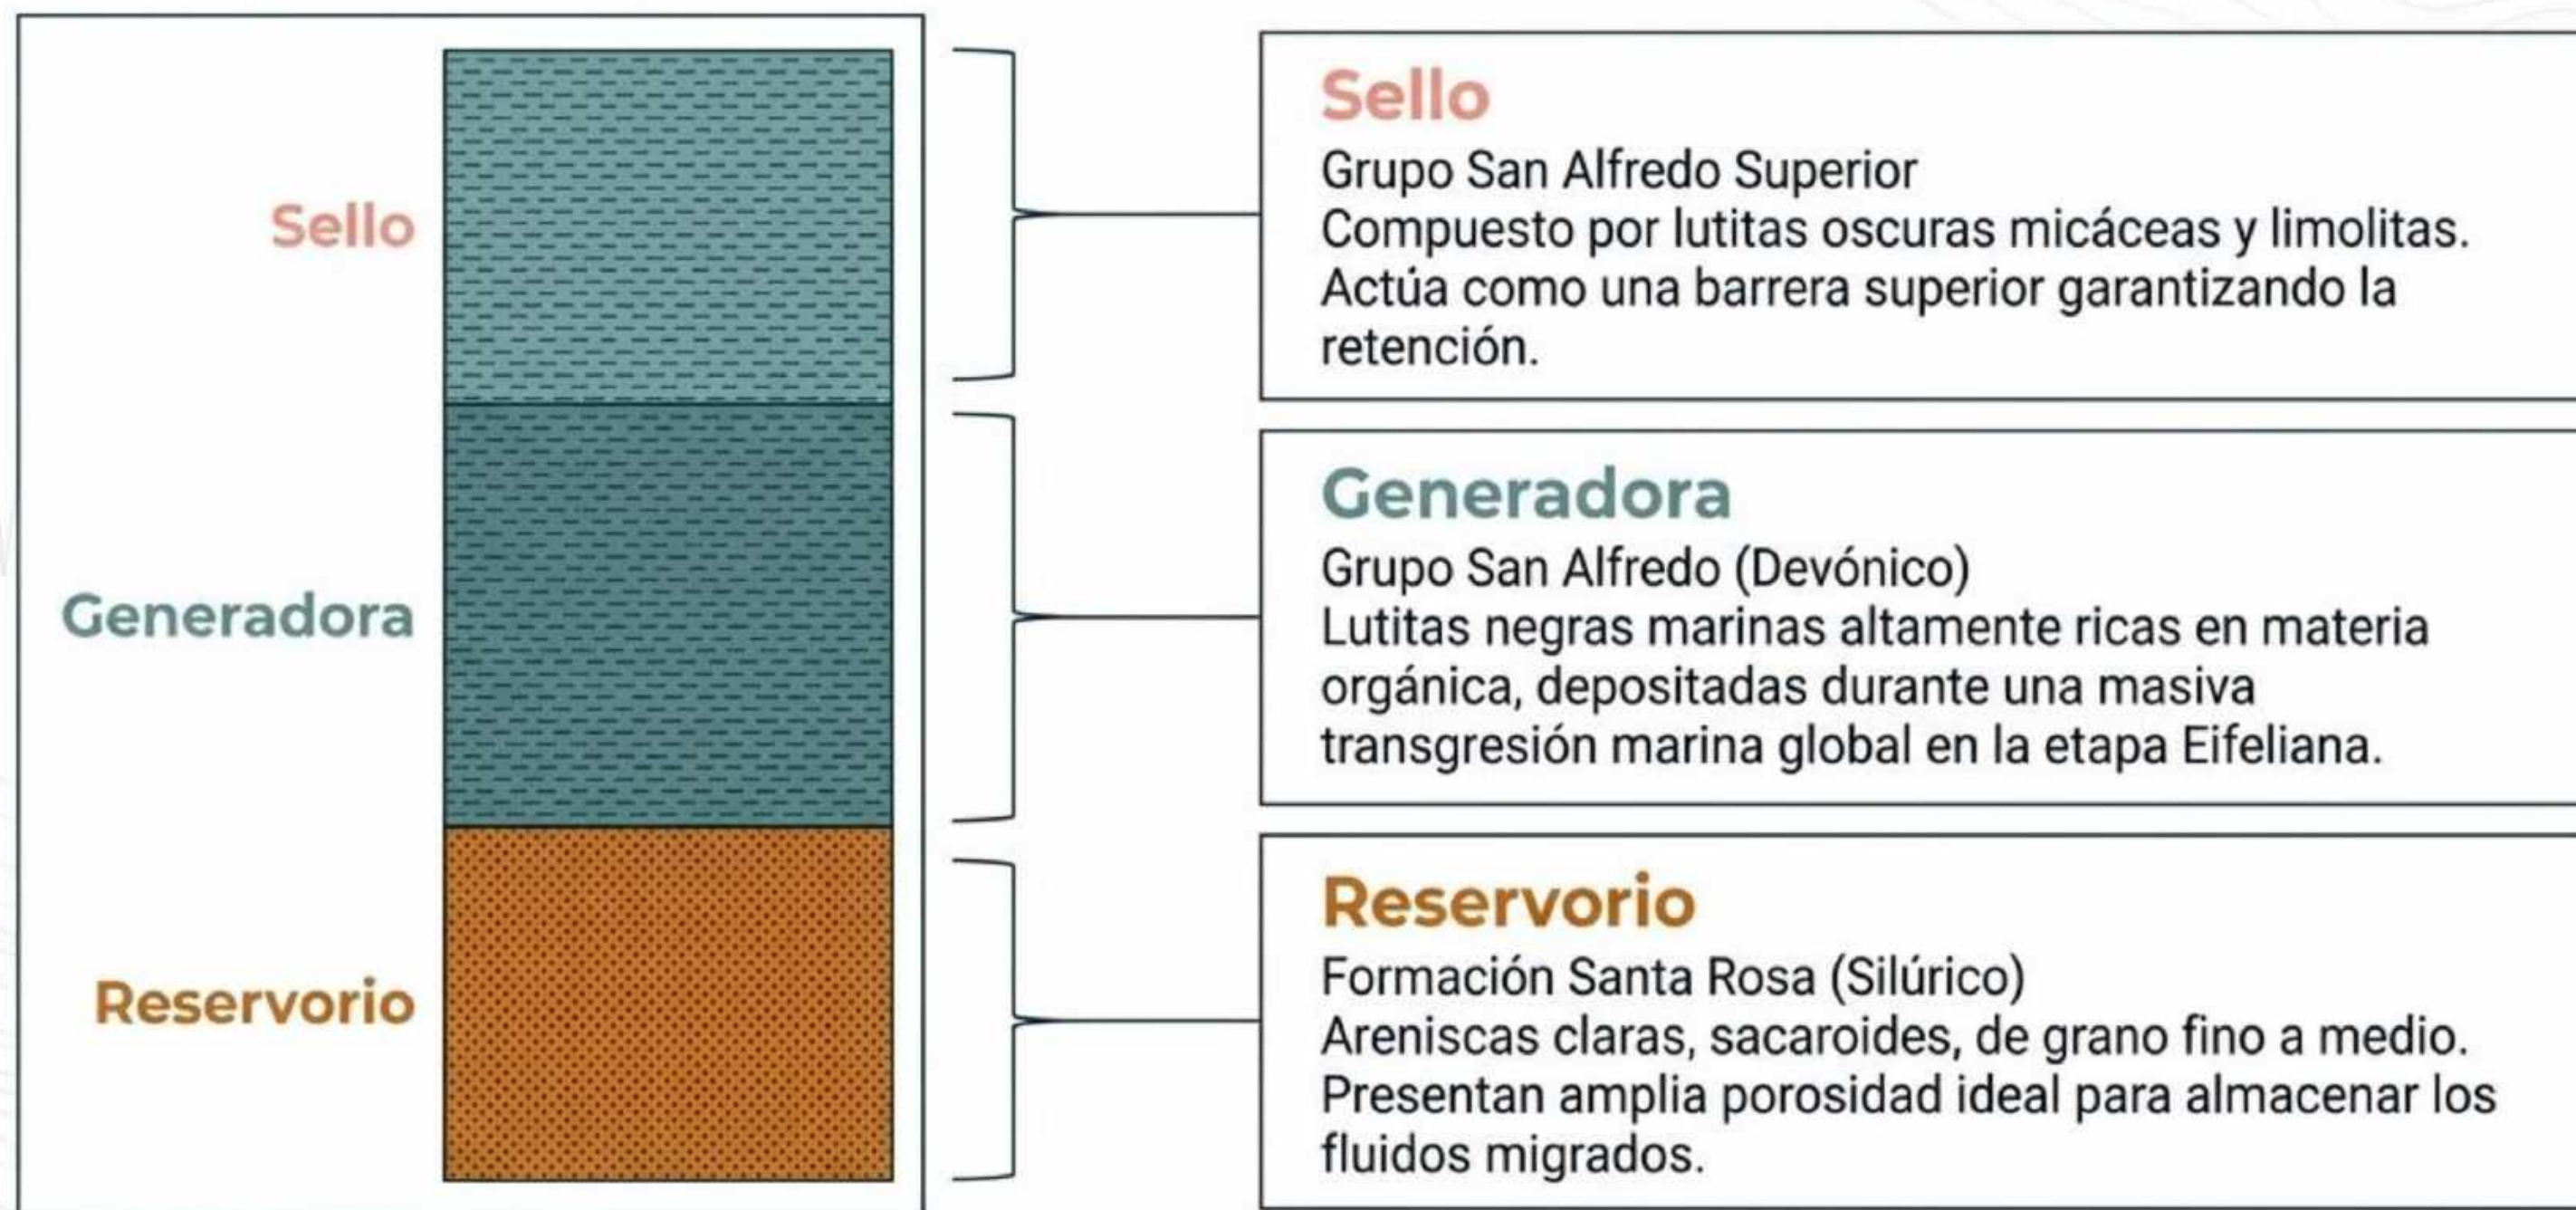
Sello

Generadora

Reservorio

Sello
Grupo San Alfredo Superior
Compuesto por lutitas oscuras micáceas y limolitas. Actúa como una barrera superior garantizando la retención.

Generadora
Grupo San Alfredo (Devónico)
Lutitas negras marinas altamente ricas en materia orgánica, depositadas durante una masiva transgresión marina global en la etapa Eifeliana.

Reservorio
Formación Santa Rosa (Silúrico)
Areniscas claras, sacaroides, de grano fino a medio. Presentan amplia porosidad ideal para almacenar los fluidos migrados.